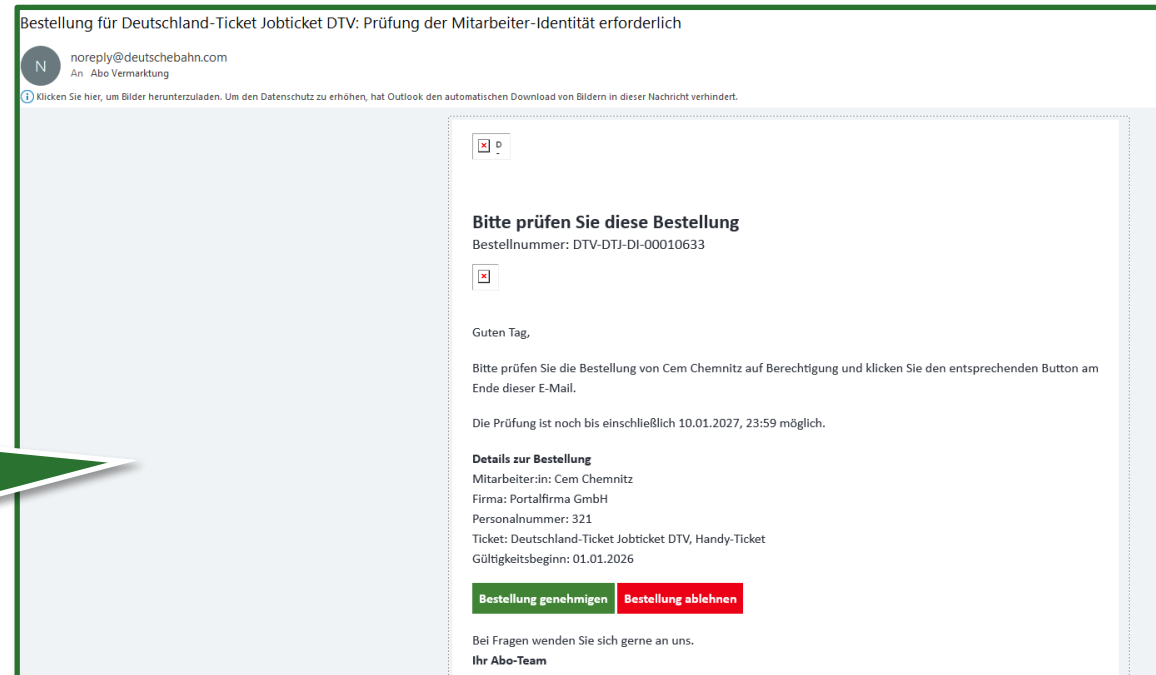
Bestellung für Deutschland-Ticket Jobticket DTV: Prüfung der Mitarbeiter-Identität erforderlich

N

noreply@deutschebahn.com
An Abo Vermarktung

Klicken Sie hier, um Bilder herunterzuladen. Um den Datenschutz zu erhöhen, hat Outlook den automatischen Download von Bildern in dieser Nachricht verhindert.

D

**Bitte prüfen Sie diese Bestellung**
Bestellnummer: DTV-DTJ-DI-00010633

Guten Tag,

Bitte prüfen Sie die Bestellung von Cem Chemnitz auf Berechtigung und klicken Sie den entsprechenden Button am Ende dieser E-Mail.

Die Prüfung ist noch bis einschließlich 10.01.2027, 23:59 möglich.

**Details zur Bestellung**
Mitarbeiter:in: Cem Chemnitz
Firma: Portalfirma GmbH
Personalnummer: 321
Ticket: Deutschland-Ticket Jobticket DTV, Handy-Ticket
Gültigkeitsbeginn: 01.01.2026

Bestellung genehmigen Bestellung ablehnen

Bei Fragen wenden Sie sich gerne an uns.
**Ihr Abo-Team**